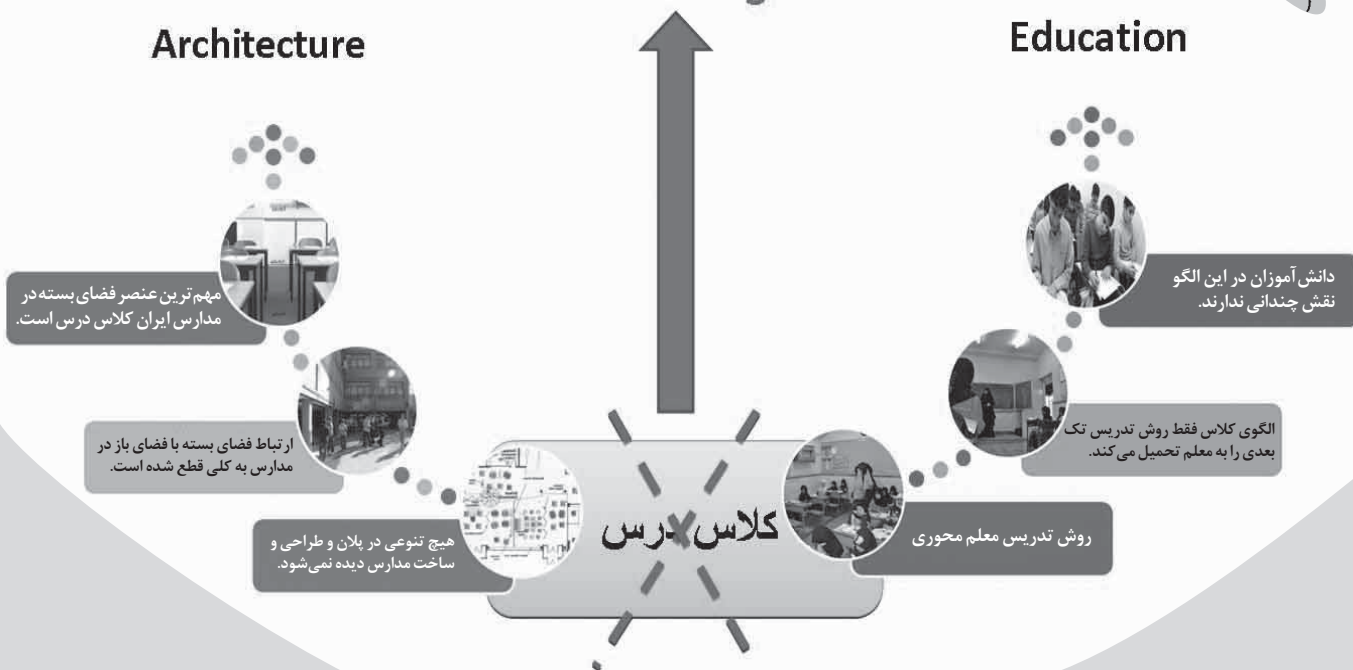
Architecture

Education

مهم‌ترین عنصر فضای بسته در مدارس ایران کلاس درس است.

ارتباط فضای بسته با فضای باز در مدارس به کلی قطع شده است.

هیچ تنوعی در پلان و طراحی و ساخت مدارس دیده نمی‌شود.

کلاس درس

دانش‌آموزان در این الگو نقش چندانی ندارند.

الگوی کلاس فقط روش تدریس تک بعدی را به معلم تحمیل می‌کند.

روش تدریس معلم محوری